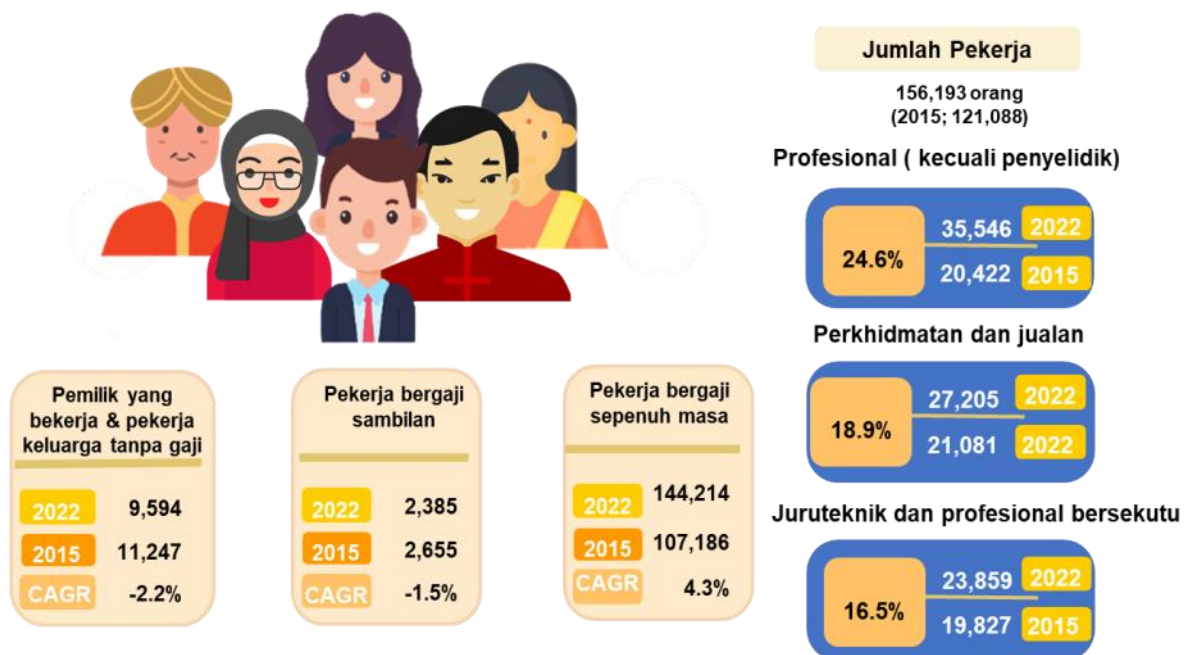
Jumlah Pekerja

156,193 orang
(2015; 121,088)

Profesional ( kecuali penyelidik)

24.6%
35,546 2022
20,422 2015

Perkhidmatan dan jualan

18.9%
27,205 2022
21,081 2022

Juruteknik dan profesional bersekutu

16.5%
23,859 2022
19,827 2015

Pemilik yang bekerja & pekerja keluarga tanpa gaji

2022 9,594
2015 11,247
CAGR -2.2%

Pekerja bergaji sambilan

2022 2,385
2015 2,655
CAGR -1.5%

Pekerja bergaji sepenuh masa

2022 144,214
2015 107,186
CAGR 4.3%